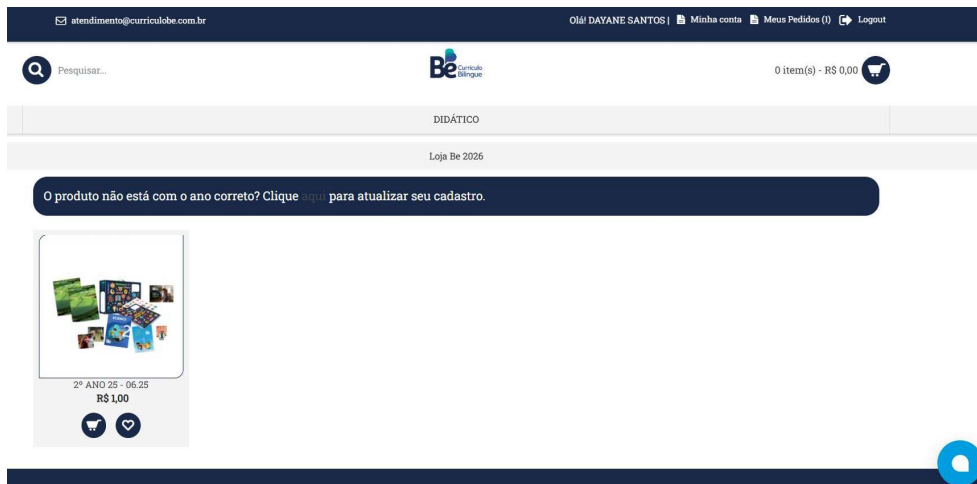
atendimento@curriculobe.com.br

Olá! DAYANE SANTOS | Minha conta Meus Pedidos (1) Logout

Pesquisar...

Be Currículo Bilíngue

0 item(s) - R$ 0,00

DIDÁTICO

Loja Be 2026

O produto não está com o ano correto? Clique aqui para atualizar seu cadastro.

2º ANO 25 - 06.25
R$ 1,00